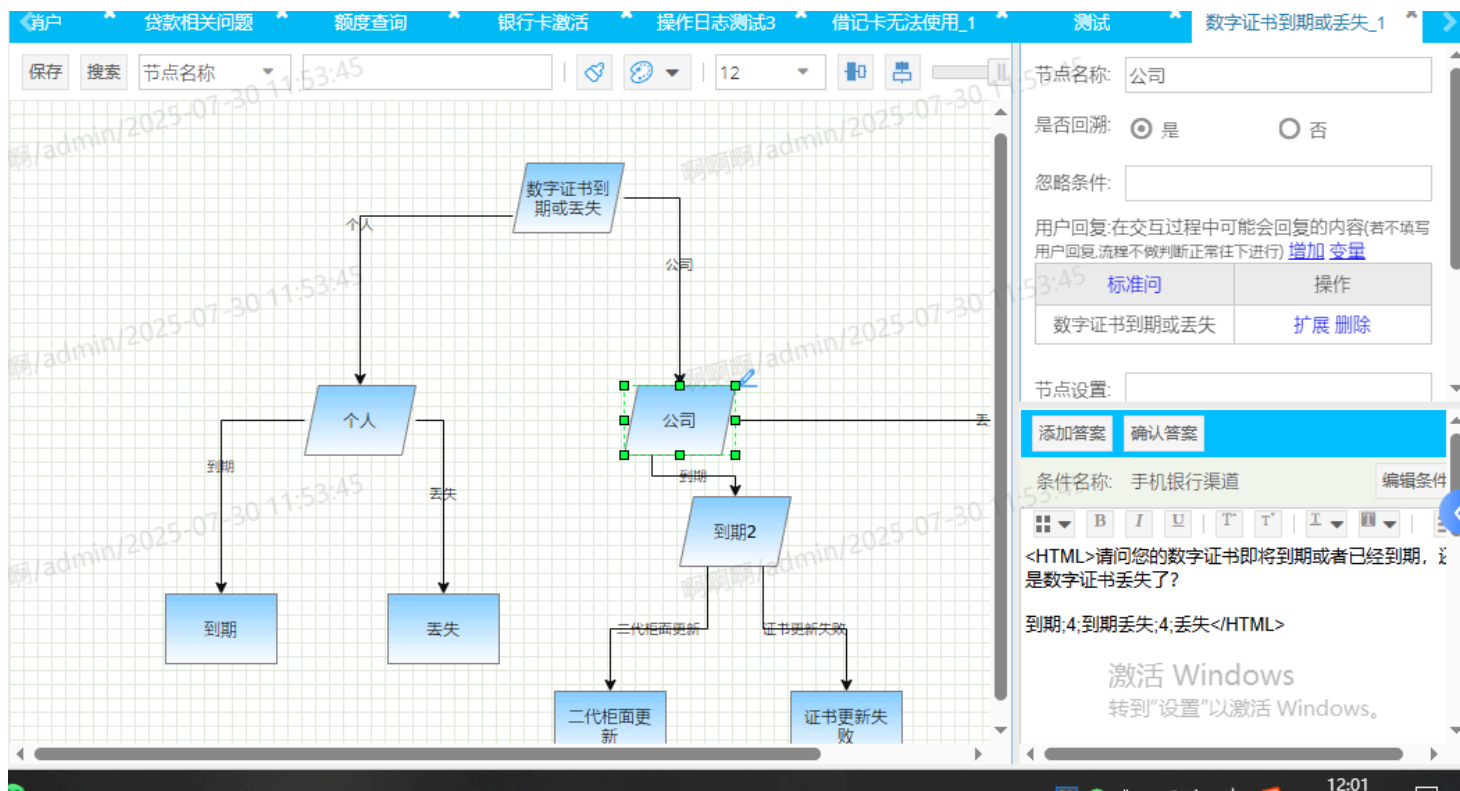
销户 贷款相关问题 额度查询 银行卡激活 操作日志测试3 借记卡无法使用_1 测试 数字证书到期或丢失_1

保存 搜索 节点名称 12

啊啊啊/admin/2025-07-30 11:53:45

数字证书到期或丢失

个人

公司

个人

公司

丢

到期

丢失

到期

到期2

到期

丢失

二代柜面更新

证书更新失败

二代柜面更新

证书更新失败

节点名称: 公司

是否回溯: 是 否

忽略条件:

用户回复:在交互过程中可能会回复的内容(若不填写用户回复,流程不做判断正常往下进行) 增加 变量

| 标准问 | 操作 |
|---|---|
| 数字证书到期或丢失 | 扩展 删除 |

节点设置:

添加答案 确认答案

条件名称: 手机银行渠道 编辑条件

<HTML>请问您的数字证书即将到期或者已经到期，还是数字证书丢失了?

到期;4;到期丢失;4;丢失</HTML>

激活 Windows
转到"设置"以激活 Windows。

12:01